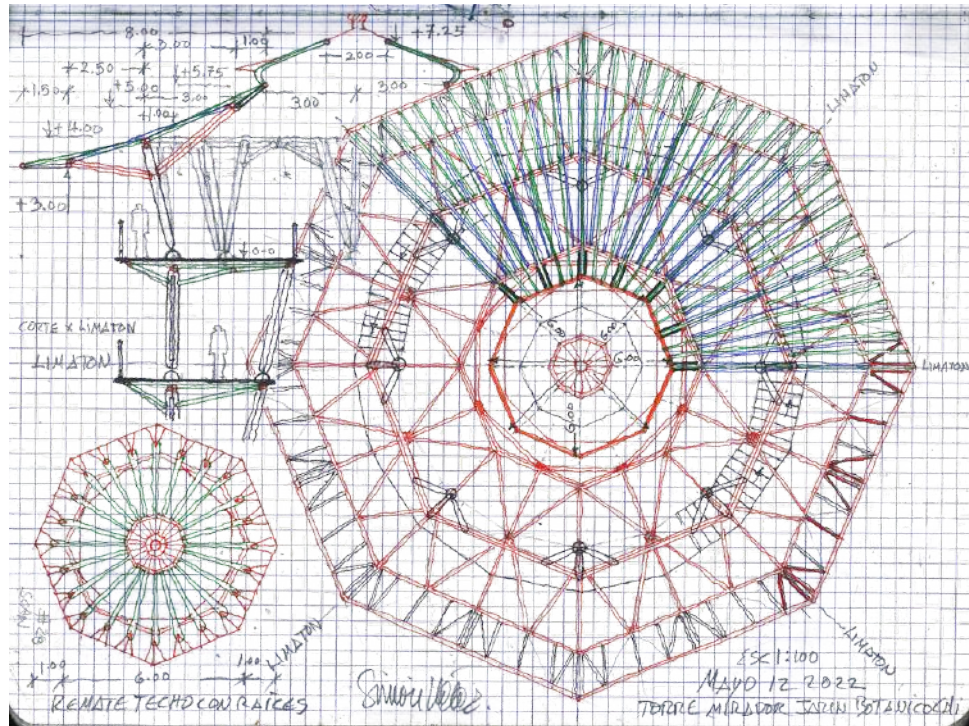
+7.25
8.00
3.00
1.00
2.00
+2.50
+5.75
1.50
+5.00
3.00
3.00
3.00
1.00
+4.00
+3.00
+0.0
CORTE x LIMATON
LIMATON
LIMATON
LIMATON
LIMATON
LIMATON
6.00
6.00
6.00
6.00
1.00
6.00
1.00
REMATE TECHO CON RAICES
Simón Vélez
ESC 1:100
MAYO 12 2022
TORRE MIRADOR JARDIN BOTANICO CALI